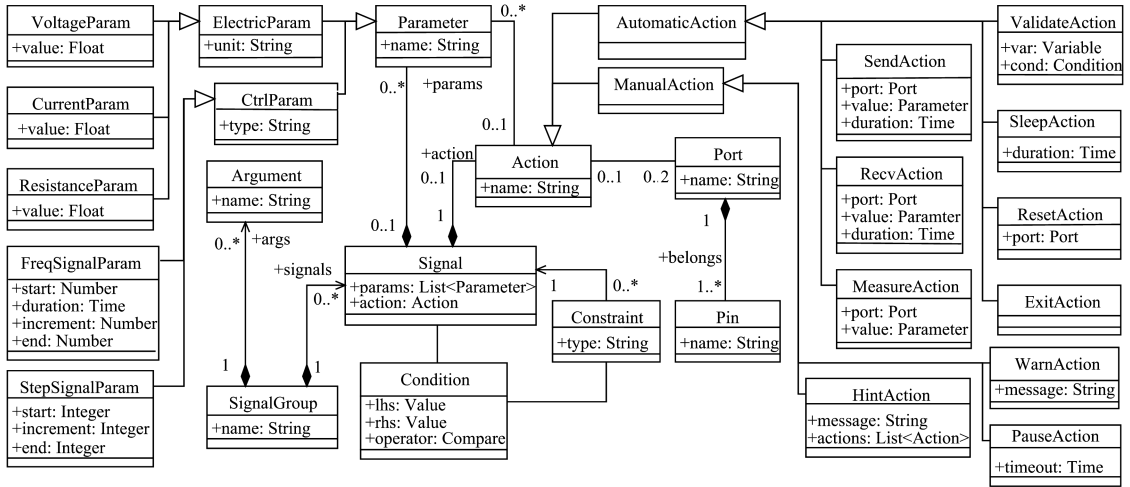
VoltageParam
+value: Float

ElectricParam
+unit: String

Parameter
+name: String

0..*

AutomaticAction

ValidateAction
+var: Variable
+cond: Condition

CurrentParam
+value: Float

CtrlParam
+type: String

0..*
+params

ManualAction

SendAction
+port: Port
+value: Parameter
+duration: Time

0..1

SleepAction
+duration: Time

ResistanceParam
+value: Float

Argument
+name: String

+action
0..1

Action
+name: String

0..1

0..2

Port
+name: String

RecvAction
+port: Port
+value: Paramter
+duration: Time

1

1

ResetAction
+port: Port

FreqSignalParam
+start: Number
+duration: Time
+increment: Number
+end: Number

0..*
+args

0..1

+signals

Signal
+params: List<Parameter>
+action: Action

+belongs

0..*

1

0..*

1..*

MeasureAction
+port: Port
+value: Parameter

ExitAction

Constraint
+type: String

Pin
+name: String

StepSignalParam
+start: Integer
+increment: Integer
+end: Integer

1

1

SignalGroup
+name: String

Condition
+lhs: Value
+rhs: Value
+operator: Compare

HintAction
+message: String
+actions: List<Action>

WarnAction
+message: String

PauseAction
+timeout: Time